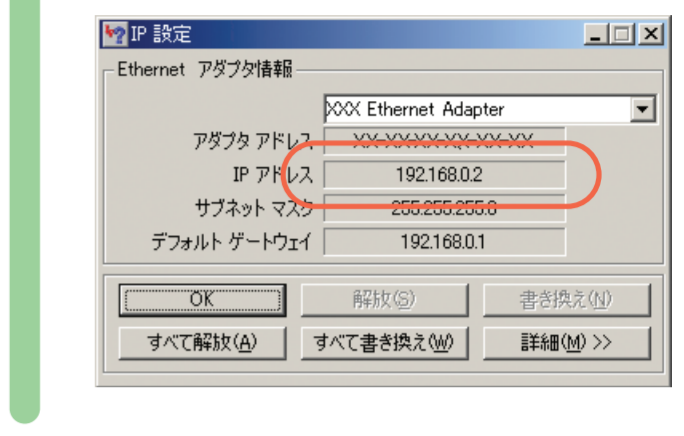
IP 設定

Ethernet アダプタ情報

XXX Ethernet Adapter

アダプタ アドレス XX-XX-XX-XX-XX-XX

IP アドレス 192.168.0.2

サブネット マスク 255.255.255.0

デフォルト ゲートウェイ 192.168.0.1

OK

解放(S)

書き換え(N)

すべて解放(A)

すべて書き換え(W)

詳細(M) >>